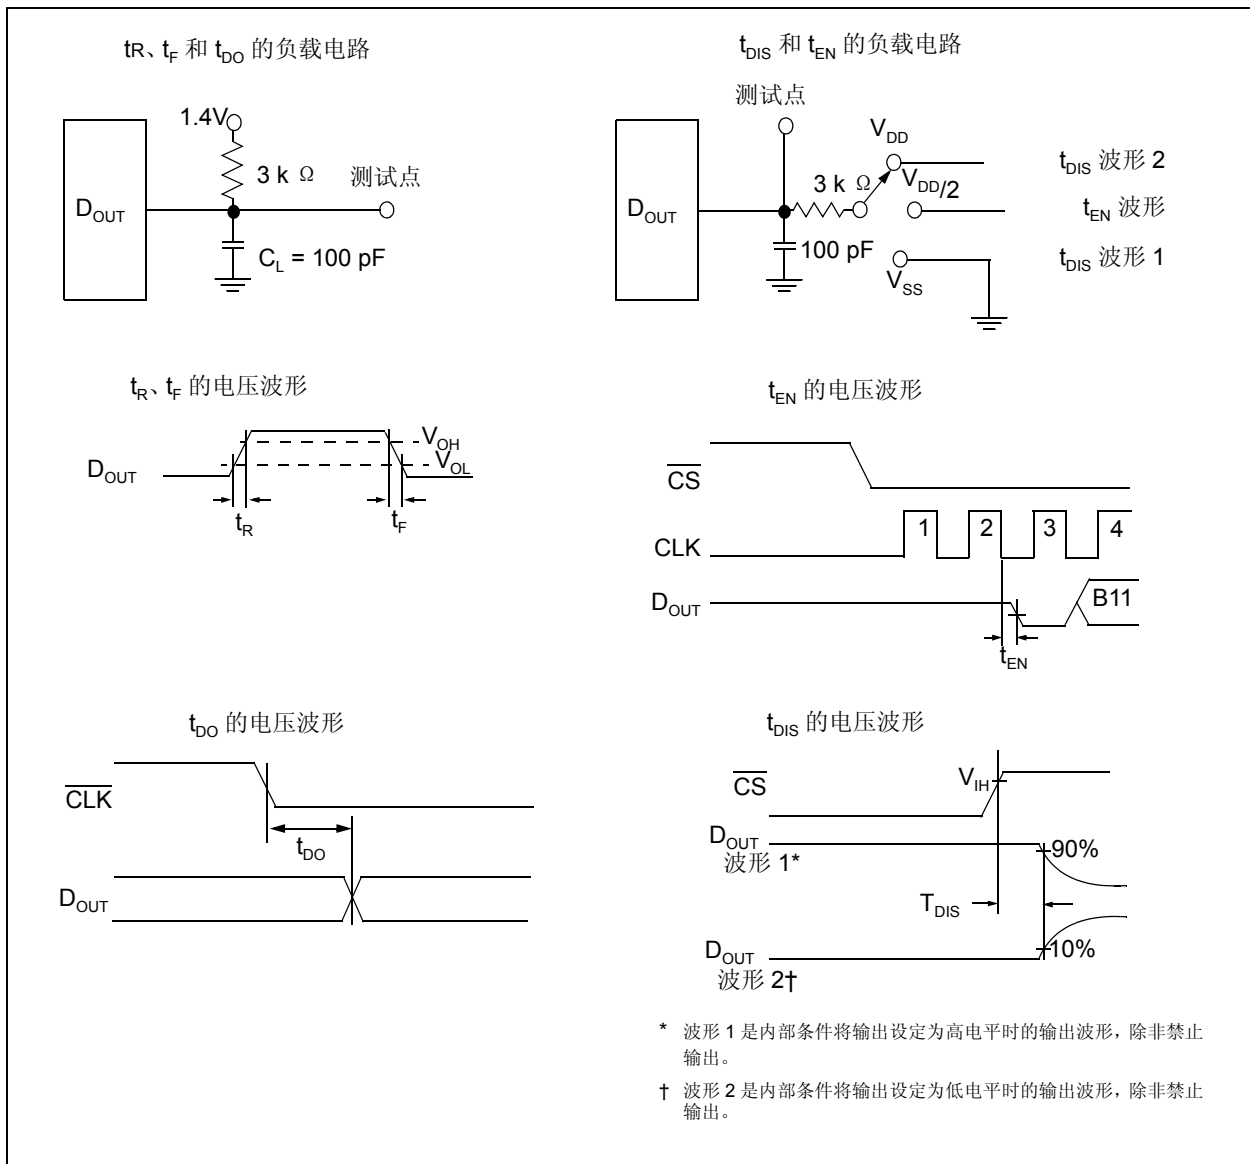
tR、$t_F$ 和 $t_{DO}$ 的负载电路

1.4V

3 k Ω

测试点

$D_{OUT}$

$C_L$ = 100 pF

$t_{DIS}$ 和 $t_{EN}$ 的负载电路

测试点

$V_{DD}$

$t_{DIS}$ 波形 2

3 k Ω

$V_{DD/2}$

$t_{EN}$ 波形

$D_{OUT}$

100 pF

$t_{DIS}$ 波形 1

$V_{SS}$

$t_R$、$t_F$ 的电压波形

$V_{OH}$

$V_{OL}$

$D_{OUT}$

$t_R$

$t_F$

$t_{EN}$ 的电压波形

$\overline{CS}$

1 2 3 4

CLK

$D_{OUT}$

B11

$t_{EN}$

$t_{DO}$ 的电压波形

$\overline{CLK}$

$t_{DO}$

$D_{OUT}$

$t_{DIS}$ 的电压波形

$\overline{CS}$

$V_{IH}$

$D_{OUT}$
波形 1*

90%

$T_{DIS}$

$D_{OUT}$
波形 2†

10%

* 波形 1 是内部条件将输出设定为高电平时的输出波形，除非禁止输出。

† 波形 2 是内部条件将输出设定为低电平时的输出波形，除非禁止输出。